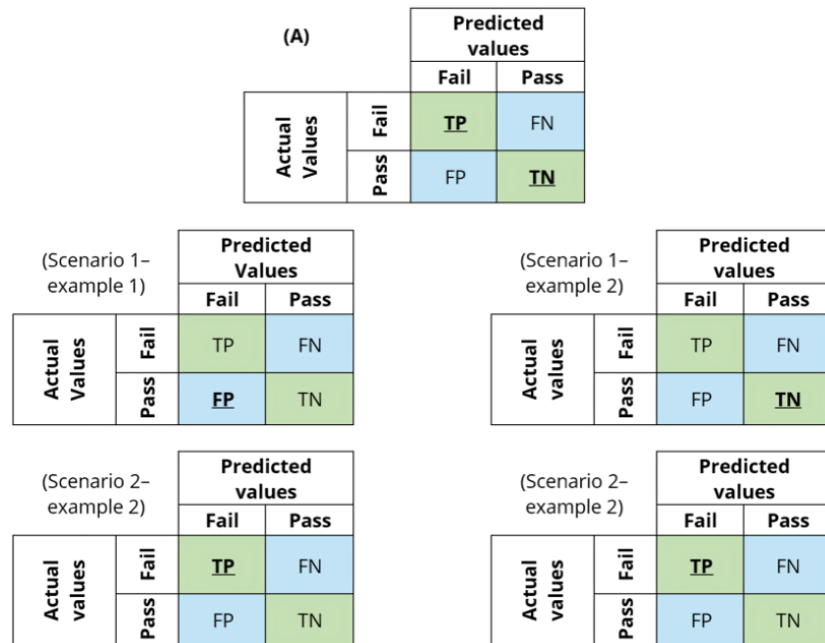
(A)

| | | Predicted values | |
|---|---|---|---|
| | | Fail | Pass |
| Actual Values | Fail | TP | FN |
| | Pass | FP | TN |

(Scenario 1–example 1)

| | | Predicted Values | |
|---|---|---|---|
| | | Fail | Pass |
| Actual Values | Fail | TP | FN |
| | Pass | FP | TN |

(Scenario 1–example 2)

| | | Predicted values | |
|---|---|---|---|
| | | Fail | Pass |
| Actual values | Fail | TP | FN |
| | Pass | FP | TN |

(Scenario 2–example 2)

| | | Predicted values | |
|---|---|---|---|
| | | Fail | Pass |
| Actual values | Fail | TP | FN |
| | Pass | FP | TN |

(Scenario 2–example 2)

| | | Predicted values | |
|---|---|---|---|
| | | Fail | Pass |
| Actual values | Fail | TP | FN |
| | Pass | FP | TN |